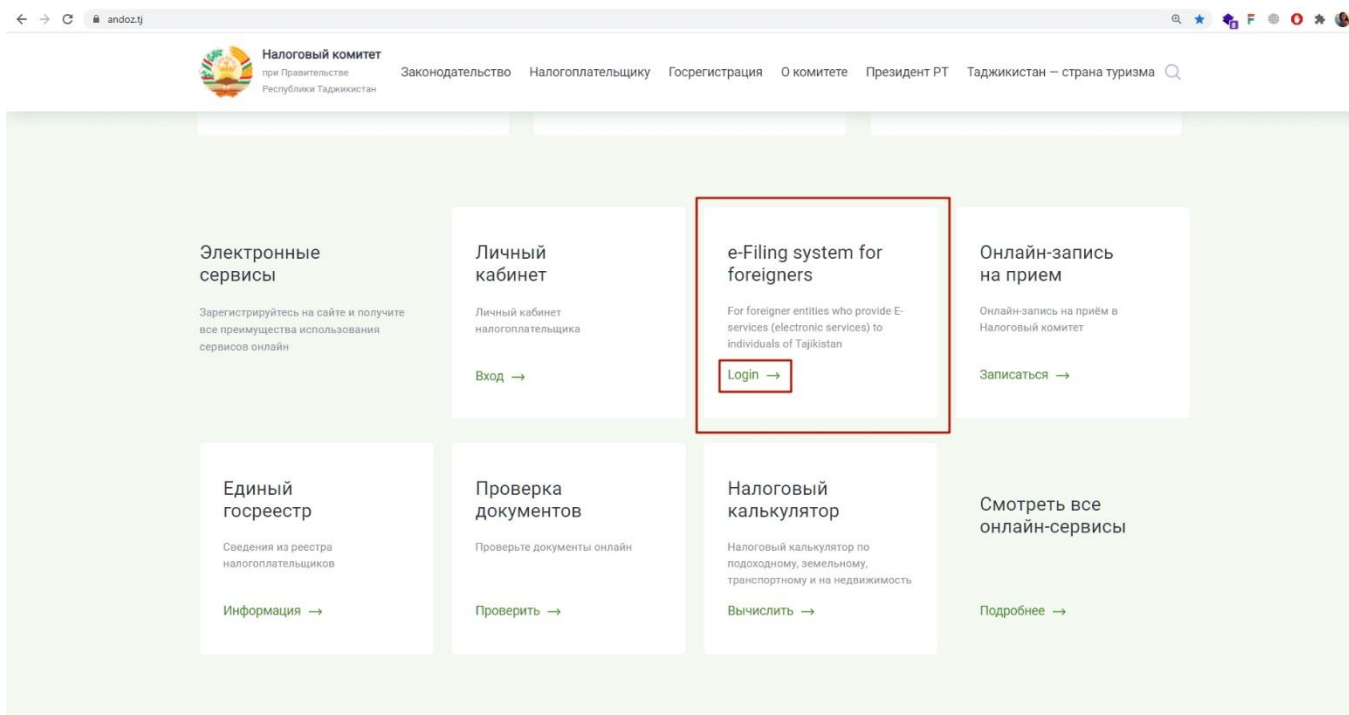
andoz.tj

Налоговый комитет
при Правительстве Республики Таджикистан

Законодательство Налогоплательщику Госрегистрация О комитете Президент РТ Таджикистан – страна туризма

Электронные сервисы

Зарегистрируйтесь на сайте и получите все преимущества использования сервисов онлайн

Личный кабинет

Личный кабинет налогоплательщика

Вход →

e-Filing system for foreigners

For foreigner entities who provide E-services (electronic services) to individuals of Tajikistan

Login →

Онлайн-запись на прием

Онлайн-запись на приём в Налоговый комитет

Записаться →

Единый госреестр

Сведения из реестра налогоплательщиков

Информация →

Проверка документов

Проверьте документы онлайн

Проверить →

Налоговый калькулятор

Налоговый калькулятор по подоходному, земельному, транспортному и на недвижимость

Вычислить →

Смотреть все онлайн-сервисы

Подробнее →